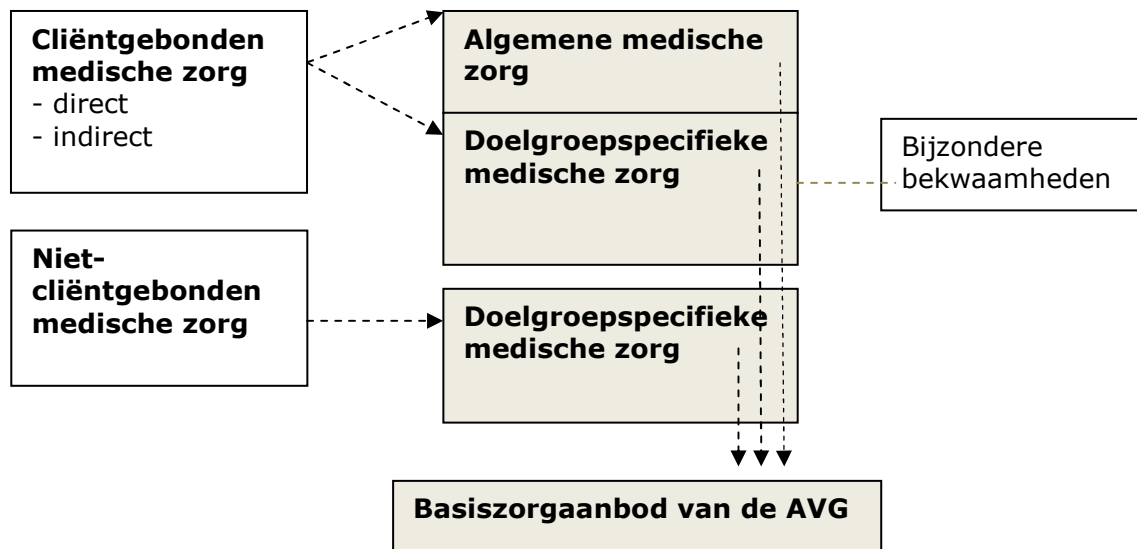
Cliëntgebonden medische zorg
- direct
- indirect

Algemene medische zorg

Doelgroepspecifieke medische zorg

Bijzondere bekwaamheden

Niet-cliëntgebonden medische zorg

Doelgroepspecifieke medische zorg

Basiszorgaanbod van de AVG